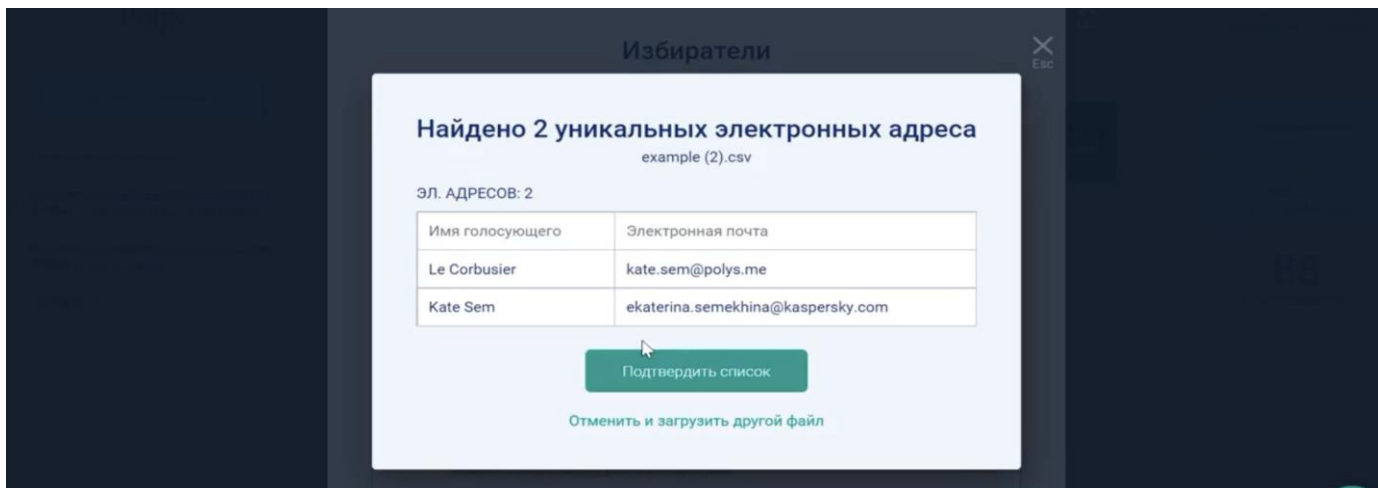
Избиратели

Esc

Найдено 2 уникальных электронных адреса

example (2).csv

ЭЛ. АДРЕСОВ: 2

| Имя голосующего | Электронная почта |
|---|---|
| Le Corbusier | kate.sem@polys.me |
| Kate Sem | ekaterina.semekhina@kaspersky.com |

Подтвердить список

Отменить и загрузить другой файл